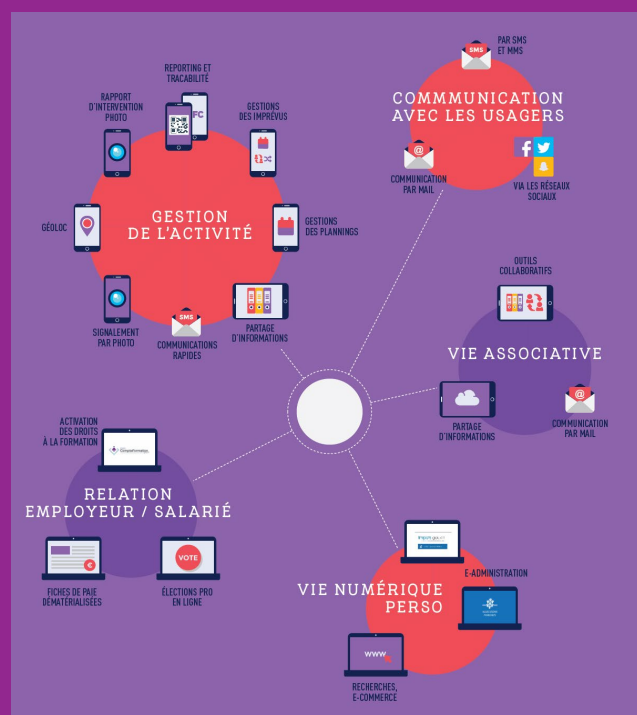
GESTION DE L'ACTIVITÉ

REPORTING ET TRACABILITÉ

RAPPORT D'INTERVENTION PHOTO

GESTIONS DES IMPRÉVUS

GÉOLOC

GESTIONS DES PLANNINGS

SIGNALEMENT PAR PHOTO

SMS

COMMUNICATIONS RAPIDES

PARTAGE D'INFORMATIONS

COMMMUNICATION AVEC LES USAGERS

SMS

PAR SMS ET MMS

COMMUNICATION PAR MAIL

VIA LES RÉSEAUX SOCIAUX

VIE ASSOCIATIVE

OUTILS COLLABORATIFS

PARTAGE D'INFORMATIONS

COMMUNICATION PAR MAIL

RELATION EMPLOYEUR / SALARIÉ

ACTIVATION DES DROITS À LA FORMATION

FICHES DE PAIE DÉMATÉRIALISÉES

VOTE

ÉLECTIONS PRO EN LIGNE

VIE NUMÉRIQUE PERSO

E-ADMINISTRATION

www

RECHERCHES, E-COMMERCE